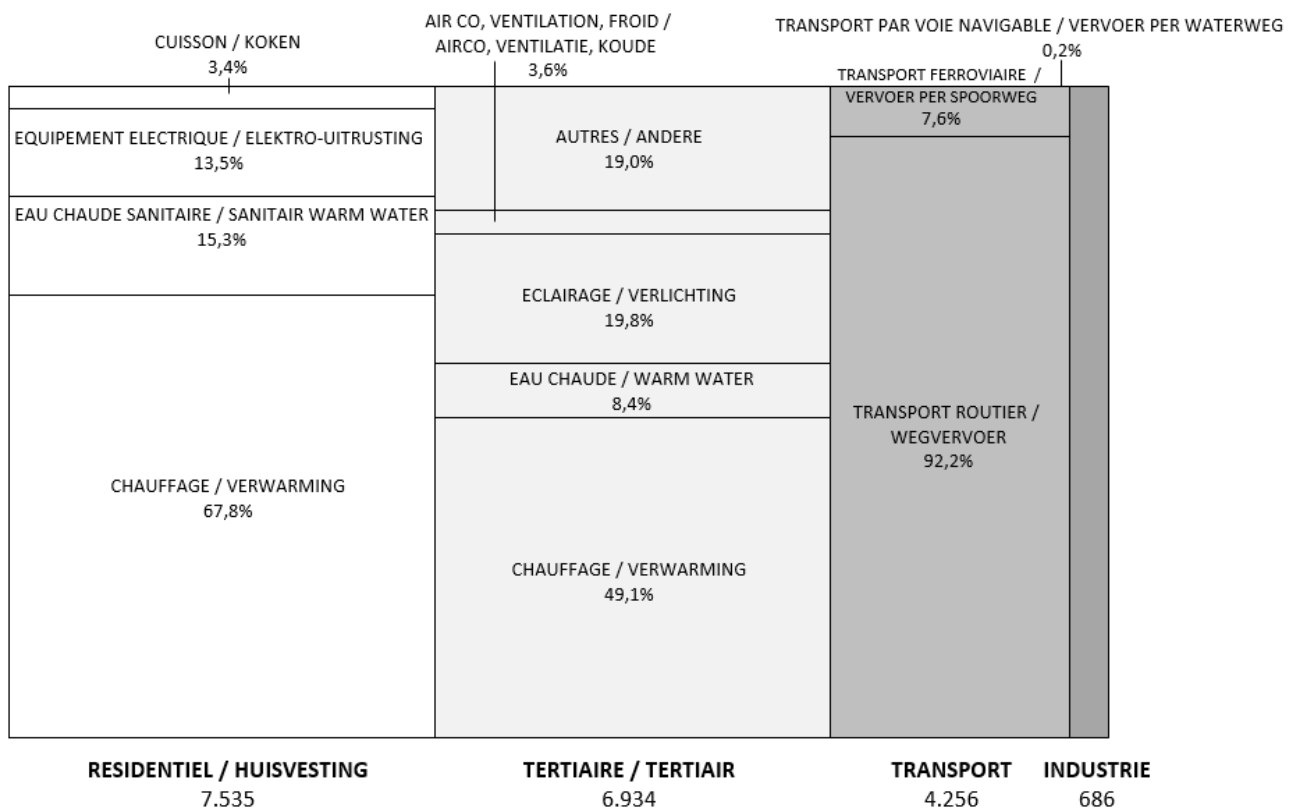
CUISSON / KOKEN
3,4%

AIR CO, VENTILATION, FROID / AIRCO, VENTILATIE, KOUDE
3,6%

TRANSPORT PAR VOIE NAVIGABLE / VERVOER PER WATERWEG
0,2%

TRANSPORT FERROVIAIRE / VERVOER PER SPOORWEG
7,6%

EQUIPEMENT ELECTRIQUE / ELEKTRO-UITRUSTING
13,5%

AUTRES / ANDERE
19,0%

EAU CHAUDE SANITAIRE / SANITAIR WARM WATER
15,3%

ECLAIRAGE / VERLICHTING
19,8%

EAU CHAUDE / WARM WATER
8,4%

TRANSPORT ROUTIER / WEGVERVOER
92,2%

CHAUFFAGE / VERWARMING
67,8%

CHAUFFAGE / VERWARMING
49,1%

RESIDENTIEL / HUISVESTING
7.535

TERTIAIRE / TERTIAIR
6.934

TRANSPORT
4.256

INDUSTRIE
686